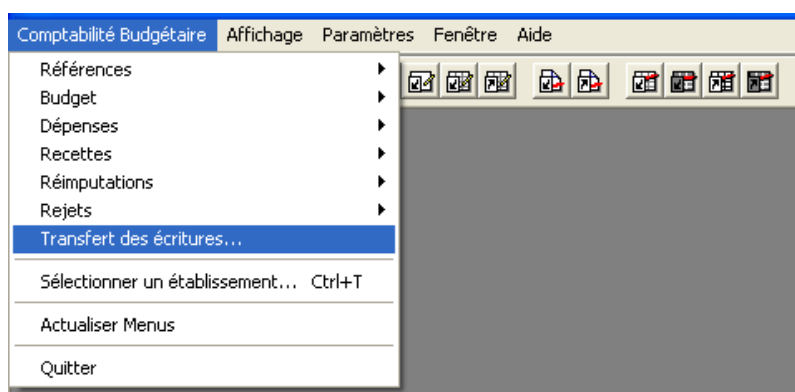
Comptabilité Budgétaire Affichage Paramètres Fenêtre Aide

Références
Budget
Dépenses
Recettes
Réimputations
Rejets
Transfert des écritures...

Sélectionner un établissement... Ctrl+T

Actualiser Menus

Quitter